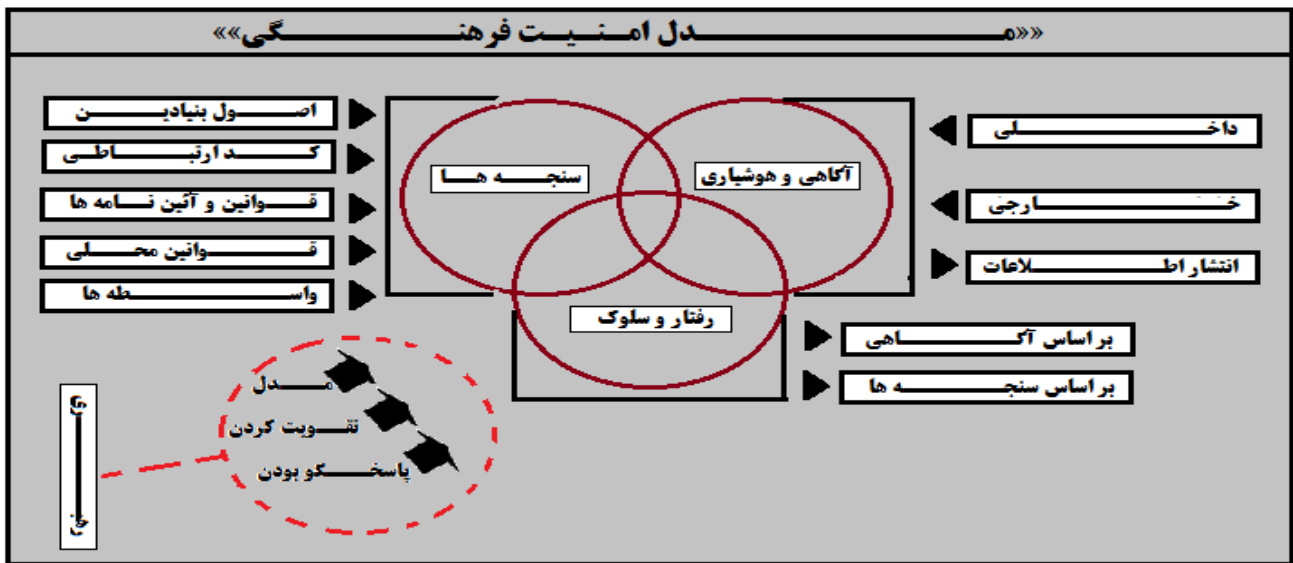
«مـــــــــــــدل امـــنـــیـــت فرهنــــــــــگی»

اصـــــــــــول بنیادیــــــن
کـــــــد ارتبــــاطـــی
قـــــوانین و آئین نـــامه ها
قـــــوانین محــلی
واســـــــــطه ها

سنجــــه هـــا
آگاهی و هوشیاری
رفتار و سلوک

داخــــــــلی
خـــــــــارجی
انتشار اطــــــــلاعات

براساس آگــــــــاهی
براساس سنجـــــــه ها

مـــــدل
تقـــویت کردن
پاسخـــــگو بودن